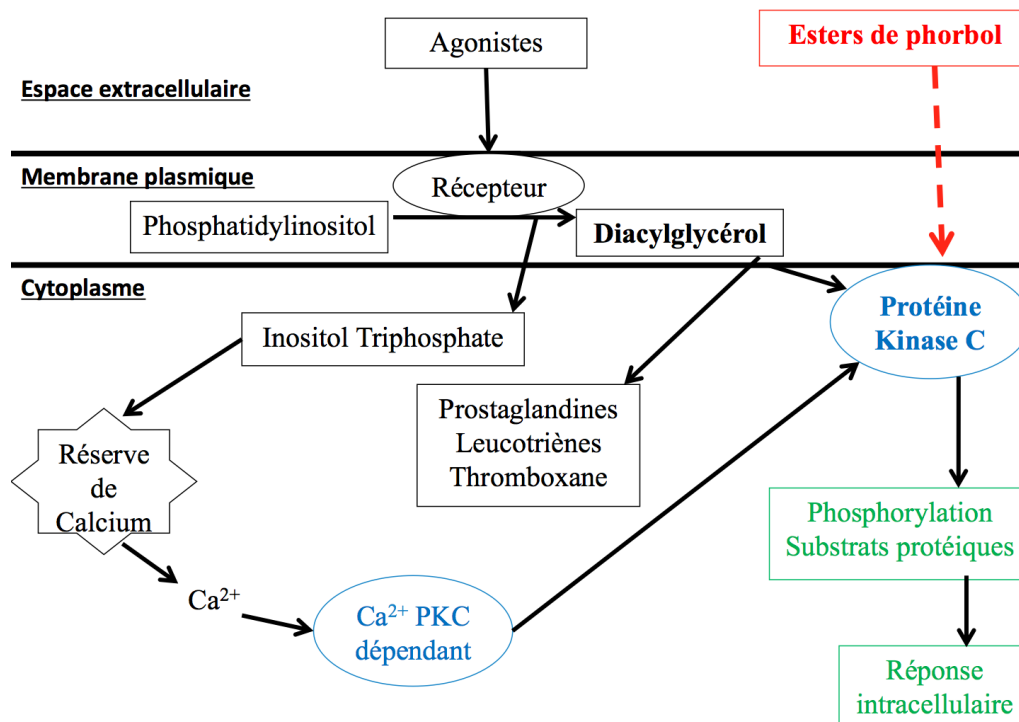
Agonistes

Esters de phorbol

Espace extracellulaire

Membrane plasmique

Récepteur

Phosphatidylinositol

Diacylglycérol

Cytoplasme

Protéine Kinase C

Inositol Triphosphate

Prostaglandines
Leucotriènes
Thromboxane

Réserve de Calcium

Phosphorylation
Substrats protéiques

$Ca^{2+}$

$Ca^{2+}$ PKC dépendant

Réponse intracellulaire